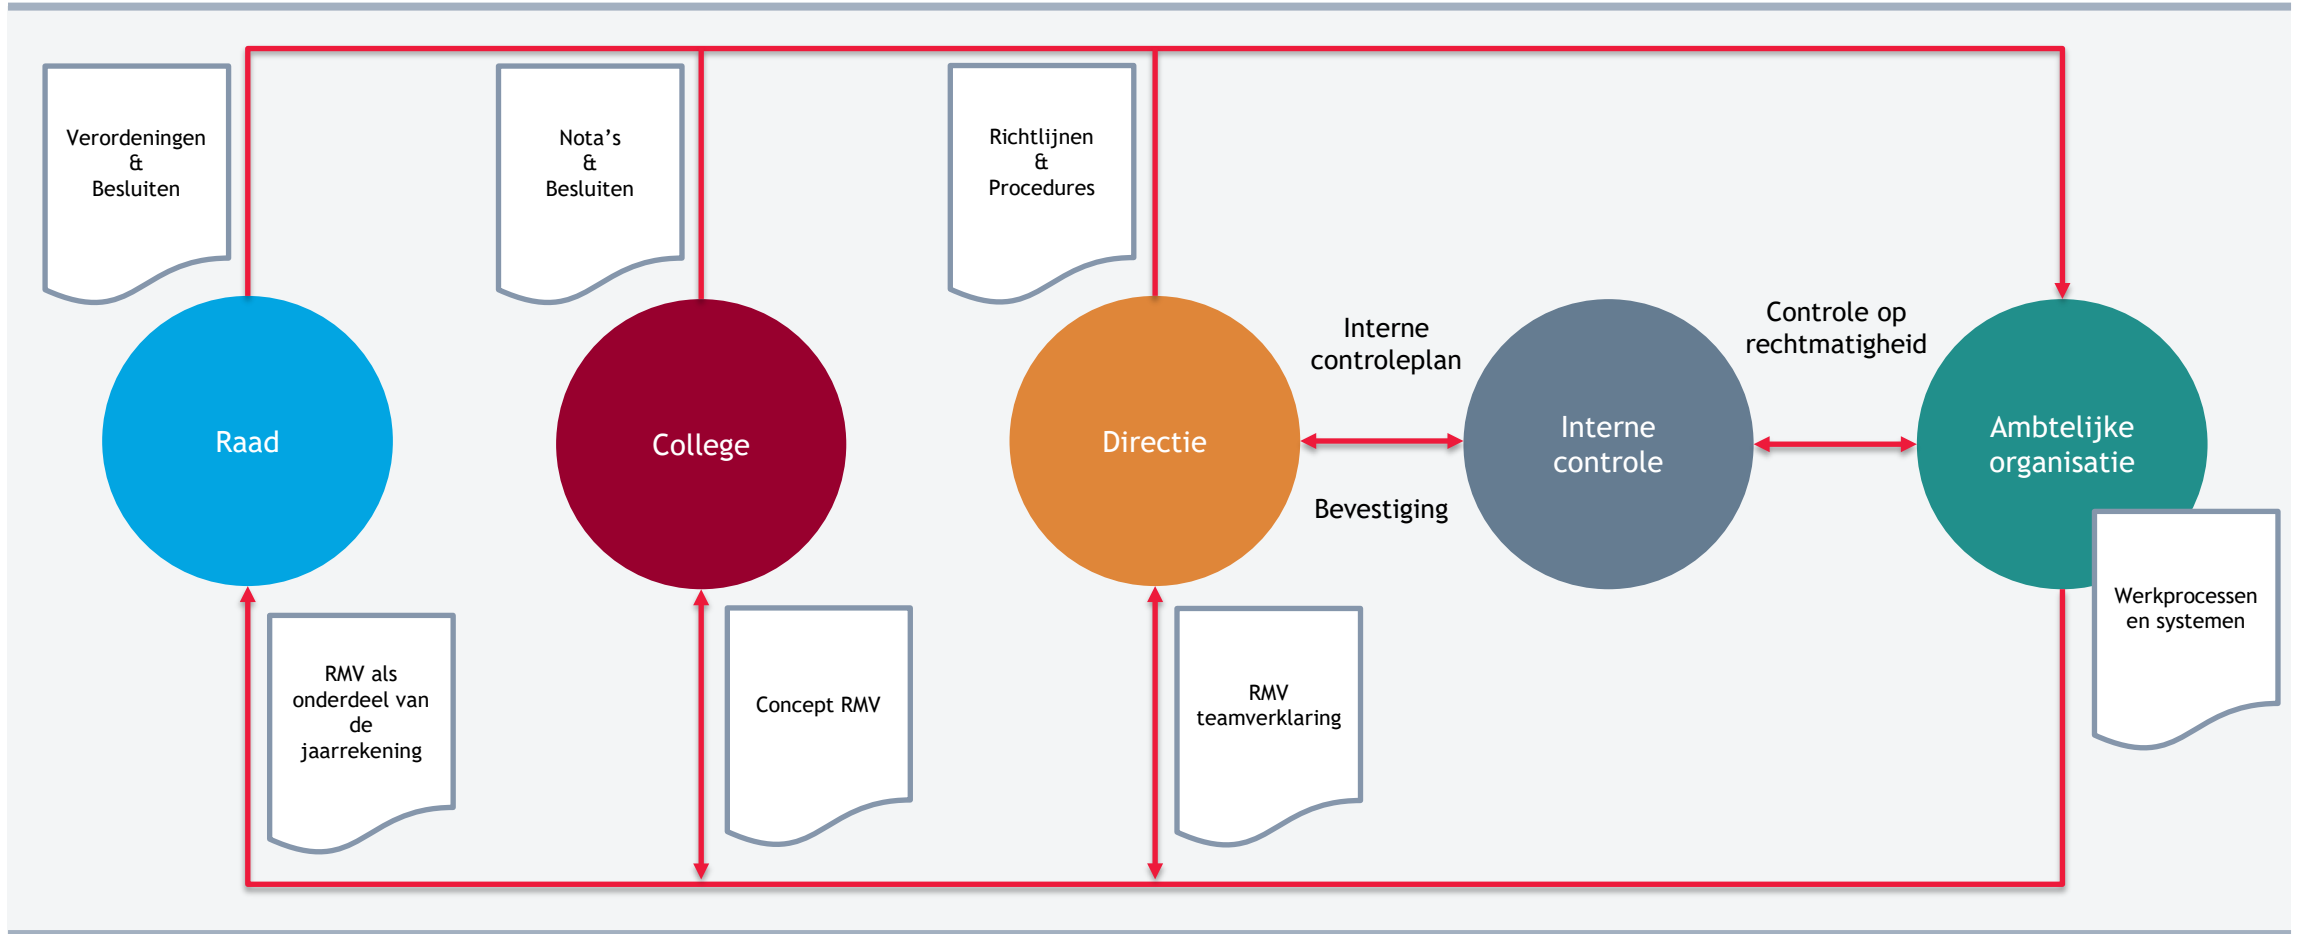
Verordeningen
&
Besluiten

Nota’s
&
Besluiten

Richtlijnen
&
Procedures

Raad

College

Directie

Interne controleplan

Bevestiging

Interne controle

Controle op rechtmatigheid

Ambtelijke organisatie

Werkprocessen en systemen

RMV als onderdeel van de jaarrekening

Concept RMV

RMV teamverklaring